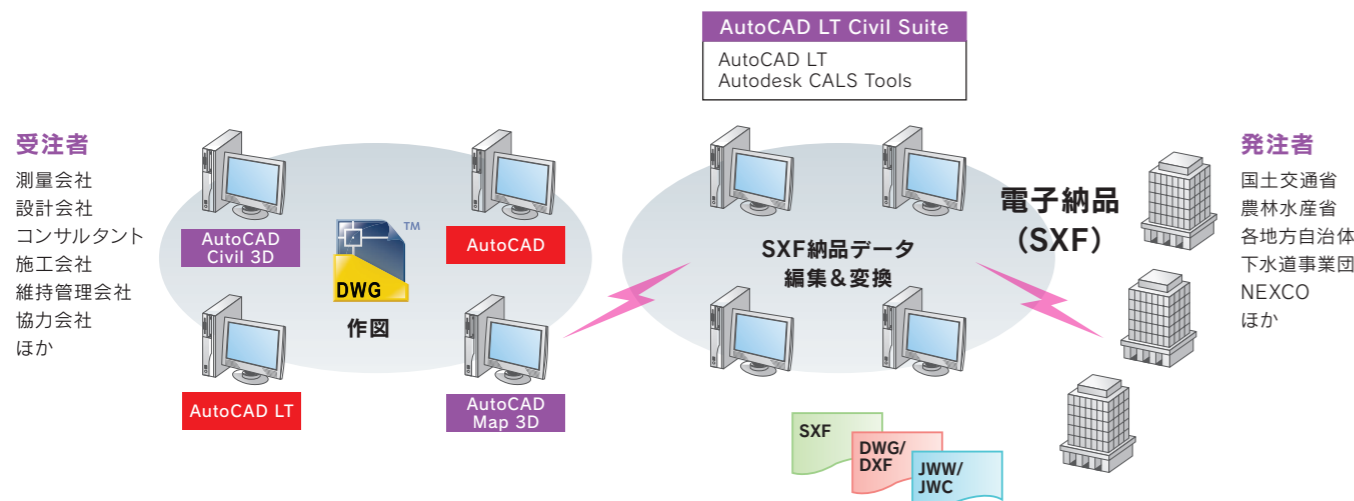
AutoCAD LT Civil Suite

AutoCAD LT
Autodesk CALS Tools

受注者

測量会社
設計会社
コンサルタント
施工会社
維持管理会社
協力会社
ほか

AutoCAD Civil 3D

TM

DWG

AutoCAD

作図

AutoCAD LT

AutoCAD Map 3D

SXF納品データ
編集＆変換

電子納品
（SXF）

発注者

国土交通省
農林水産省
各地方自治体
下水道事業団
NEXCO
ほか

SXF

DWG/
DXF

JWW/
JWC